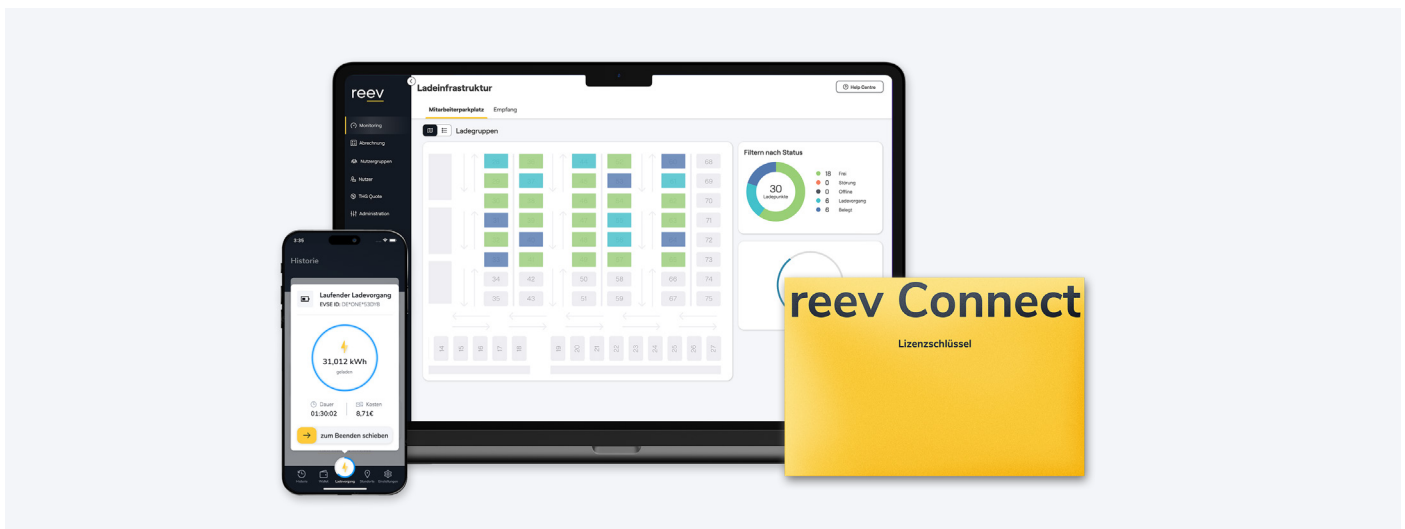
reev

Monitoring
Abrechnung
Nutzergruppen
Nutzer
THG Quote
Administration

Ladeinfrastruktur

Help Centre

Mitarbeiterparkplatz Empfang

Ladegruppen

68
60
70
71
72
73
34 42 50 58 66 74
35 43 51 59 67 75

Filtern nach Status

30
Ladepunkte

18 Frei
0 Störung
0 Offline
6 Ladevorgang
6 Belegt

3:35

Historie

Laufender Ladevorgang
EVSE ID: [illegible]

31,012 kWh
geladen

Dauer
01:30:02

Kosten
8,71€

zum Beenden schieben

Historie Wallet Ladevorgang Standorte Einstellungen

reev Connect

Lizenzschlüssel